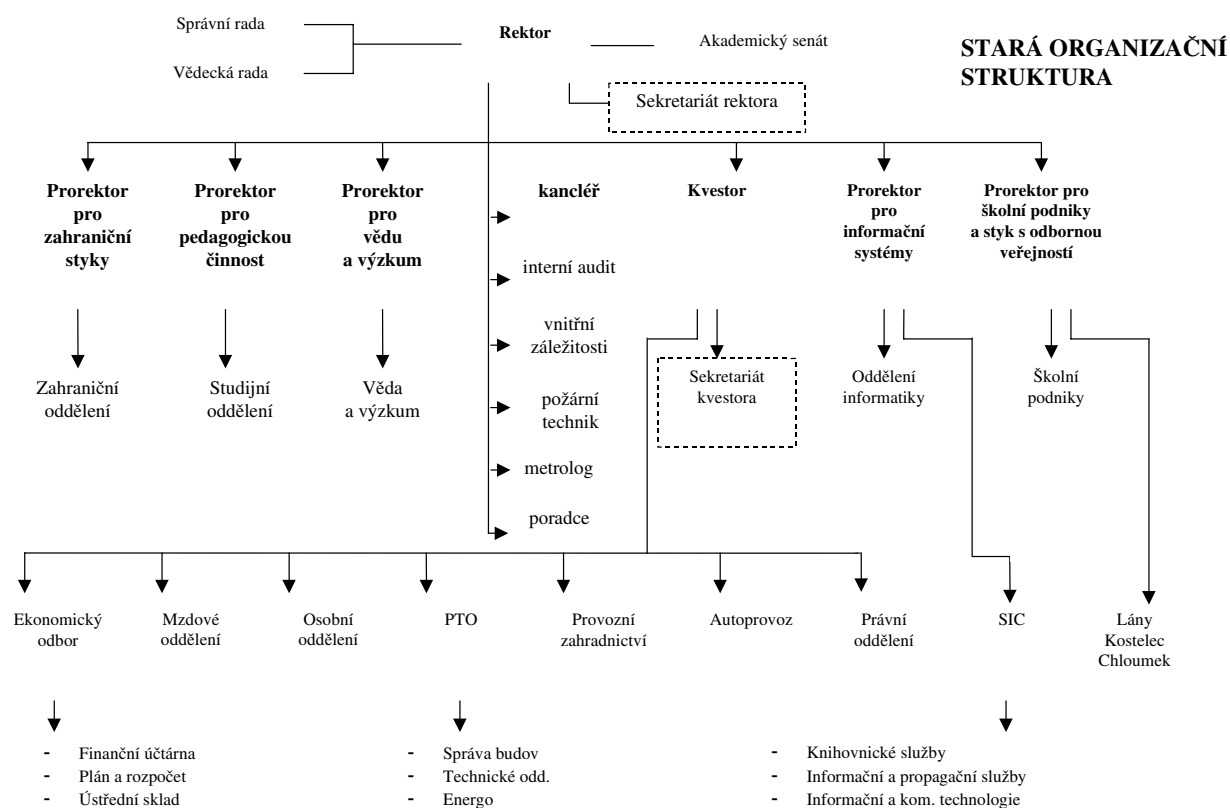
STARÁ ORGANIZAČNÍ STRUKTURA

Správní rada

Vědecká rada

Rektor

Akademický senát

Sekretariát rektora

Prorektor pro zahraniční styky

Prorektor pro pedagogickou činnost

Prorektor pro vědu a výzkum

kancléř

Kvestor

Prorektor pro informační systémy

Prorektor pro školní podniky a styk s odbornou veřejností

interní audit

vnitřní záležitosti

požární technik

metrolog

poradce

Zahraniční oddělení

Studijní oddělení

Věda a výzkum

Sekretariát kvestora

Oddělení informatiky

Školní podniky

Ekonomický odbor

Mzdové oddělení

Osobní oddělení

PTO

Provozní zahradnictví

Autoprovoz

Právní oddělení

SIC

Lány
Kostelec
Chloumek

- Finanční účtárna
- Plán a rozpočet
- Ústřední sklad

- Správa budov
- Technické odd.
- Energo

- Knihovnické služby
- Informační a propagační služby
- Informační a kom. technologie